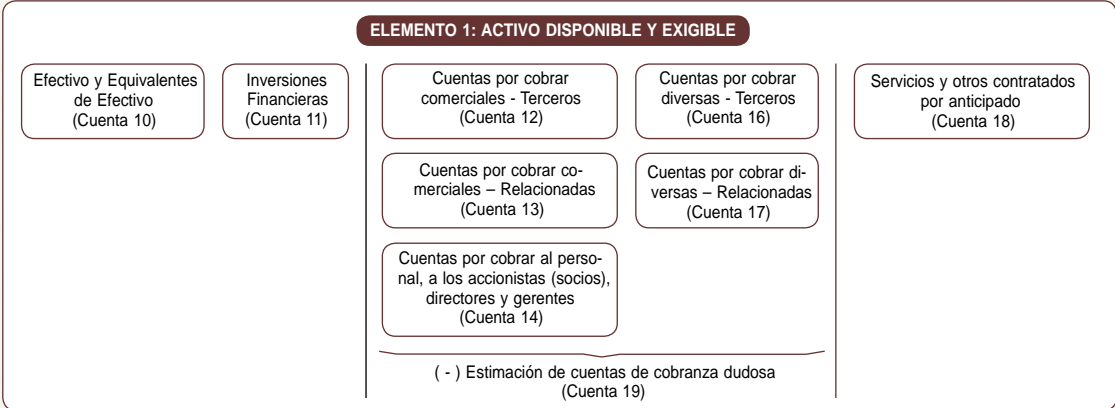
ELEMENTO 1: ACTIVO DISPONIBLE Y EXIGIBLE

Efectivo y Equivalentes de Efectivo (Cuenta 10)

Inversiones Financieras (Cuenta 11)

Cuentas por cobrar comerciales - Terceros (Cuenta 12)

Cuentas por cobrar diversas - Terceros (Cuenta 16)

Cuentas por cobrar comerciales – Relacionadas (Cuenta 13)

Cuentas por cobrar diversas – Relacionadas (Cuenta 17)

Cuentas por cobrar al personal, a los accionistas (socios), directores y gerentes (Cuenta 14)

( - ) Estimación de cuentas de cobranza dudosa (Cuenta 19)

Servicios y otros contratados por anticipado (Cuenta 18)